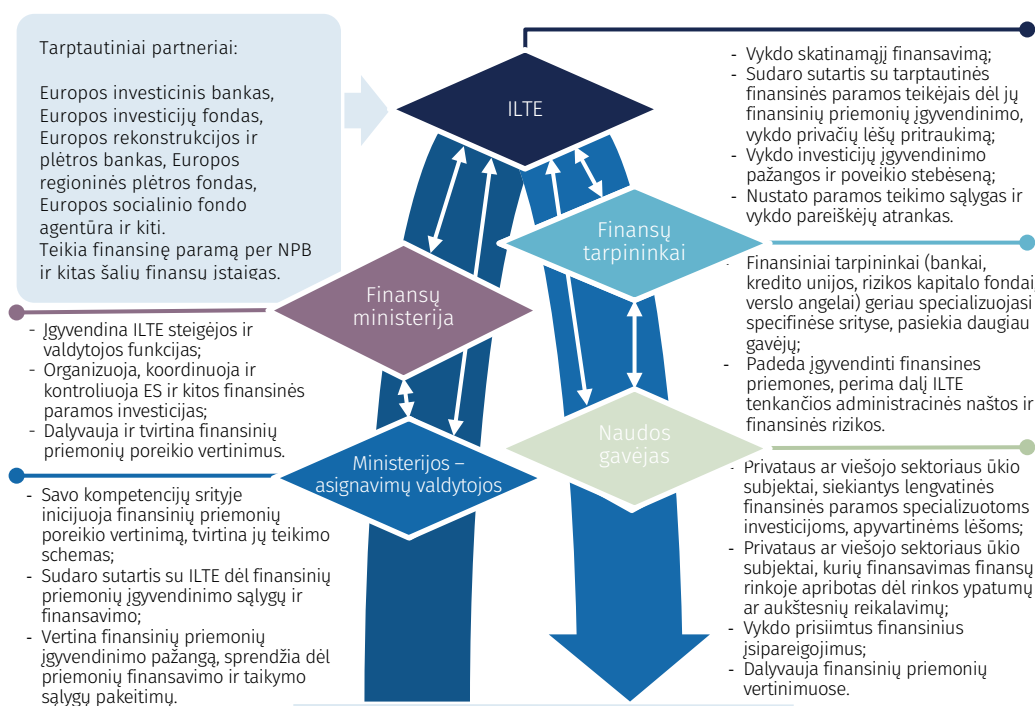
Tarptautiniai partneriai:

Europos investicinis bankas, Europos investicijų fondas, Europos rekonstrukcijos ir plėtros bankas, Europos regioninės plėtros fondas, Europos socialinio fondo agentūra ir kiti.
Teikia finansinę paramą per NPB ir kitas šalių finansų įstaigas.

ILTE

- Vykdo skatinamąjį finansavimą;
- Sudaro sutartis su tarptautinės finansinės paramos teikėjais dėl jų finansinių priemonių įgyvendinimo, vykdo privačių lėšų pritraukimą;
- Vykdo investicijų įgyvendinimo pažangos ir poveikio stebėseną;
- Nustato paramos teikimo sąlygas ir vykdo pareiškėjų atrankas.

Finansų tarpininkai

- Finansiniai tarpininkai (bankai, kredito unijos, rizikos kapitalo fondai, verslo angelai) geriau specializuojasi specifinėse srityse, pasiekia daugiau gavėjų;
- Padeda įgyvendinti finansines priemones, perima dalį ILTE tenkančios administracinės naštos ir finansinės rizikos.

Finansų ministerija

- Įgyvendina ILTE steigėjos ir valdytojos funkcijas;
- Organizuoja, koordinuoja ir kontroliuoja ES ir kitos finansinės paramos investicijas;
- Dalyvauja ir tvirtina finansinių priemonių poreikio vertinimus.

Naudos gavėjas

- Privataus ar viešojo sektoriaus ūkio subjektai, siekiantys lengvatinės finansinės paramos specializuotoms investicijoms, apyvartinėms lėšoms;
- Privataus ar viešojo sektoriaus ūkio subjektai, kurių finansavimas finansų rinkoje apribotas dėl rinkos ypatumų ar aukštesnių reikalavimų;
- Vykdo prisiimtus finansinius įsipareigojimus;
- Dalyvauja finansinių priemonių vertinimuose.

Ministerijos – asignavimų valdytojos

- Savo kompetencijų srityje inicijuoja finansinių priemonių poreikio vertinimą, tvirtina jų teikimo schemas;
- Sudaro sutartis su ILTE dėl finansinių priemonių įgyvendinimo sąlygų ir finansavimo;
- Vertina finansinių priemonių įgyvendinimo pažangą, sprendžia dėl priemonių finansavimo ir taikymo sąlygų pakeitimų.